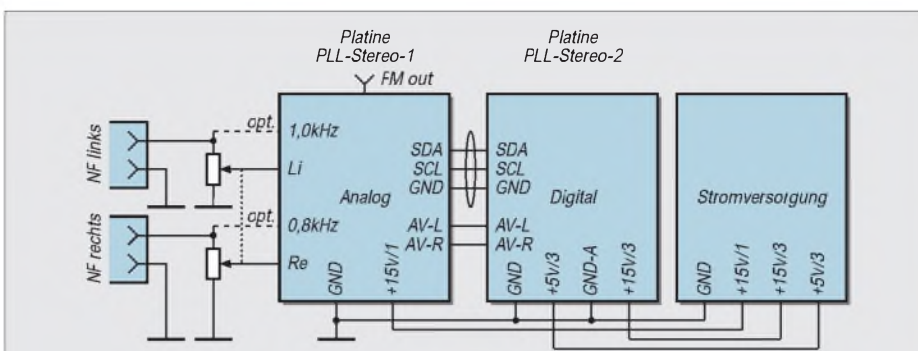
Platine
PLL-Stereo-1

Platine
PLL-Stereo-2

FM out

NF links

NF rechts

opt.

1,0kHz

Li

opt.

0,8kHz

Re

SDA
SCL
GND

Analog

AV-L
AV-R

GND
+15V/1

SDA
SCL
GND

Digital

AV-L
AV-R

GND
+5V/3
GND-A
+15V/3

Stromversorgung

GND
+15V/1
+15V/3
+5V/3